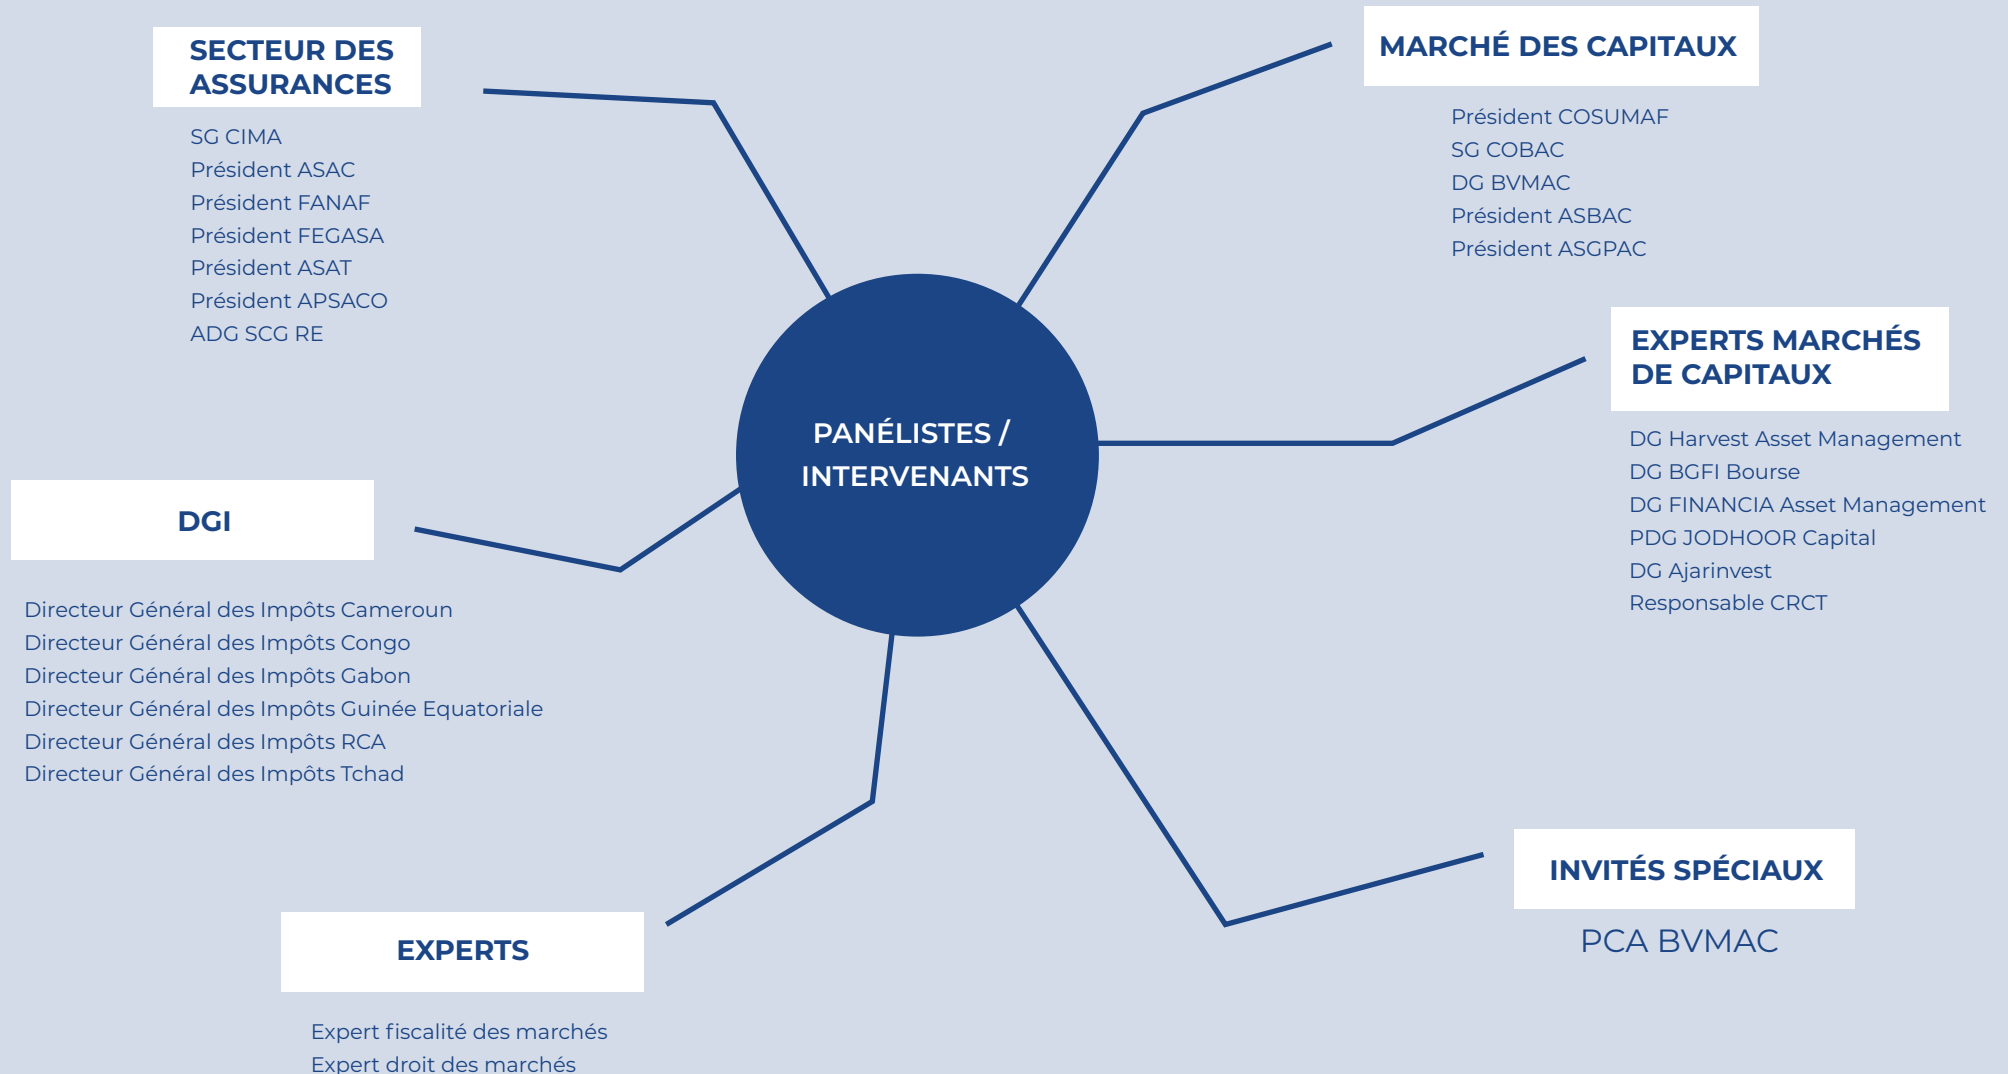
SECTEUR DES ASSURANCES

SG CIMA
Président ASAC
Président FANAF
Président FEGASA
Président ASAT
Président APSACO
ADG SCG RE

MARCHÉ DES CAPITAUX

Président COSUMAF
SG COBAC
DG BVMAC
Président ASBAC
Président ASGPAC

PANÉLISTES / INTERVENANTS

EXPERTS MARCHÉS DE CAPITAUX

DG Harvest Asset Management
DG BGFI Bourse
DG FINANCIA Asset Management
PDG JODHOOR Capital
DG Ajarinvest
Responsable CRCT

DGI

Directeur Général des Impôts Cameroun
Directeur Général des Impôts Congo
Directeur Général des Impôts Gabon
Directeur Général des Impôts Guinée Equatoriale
Directeur Général des Impôts RCA
Directeur Général des Impôts Tchad

INVITÉS SPÉCIAUX

PCA BVMAC

EXPERTS

Expert fiscalité des marchés
Expert droit des marchés